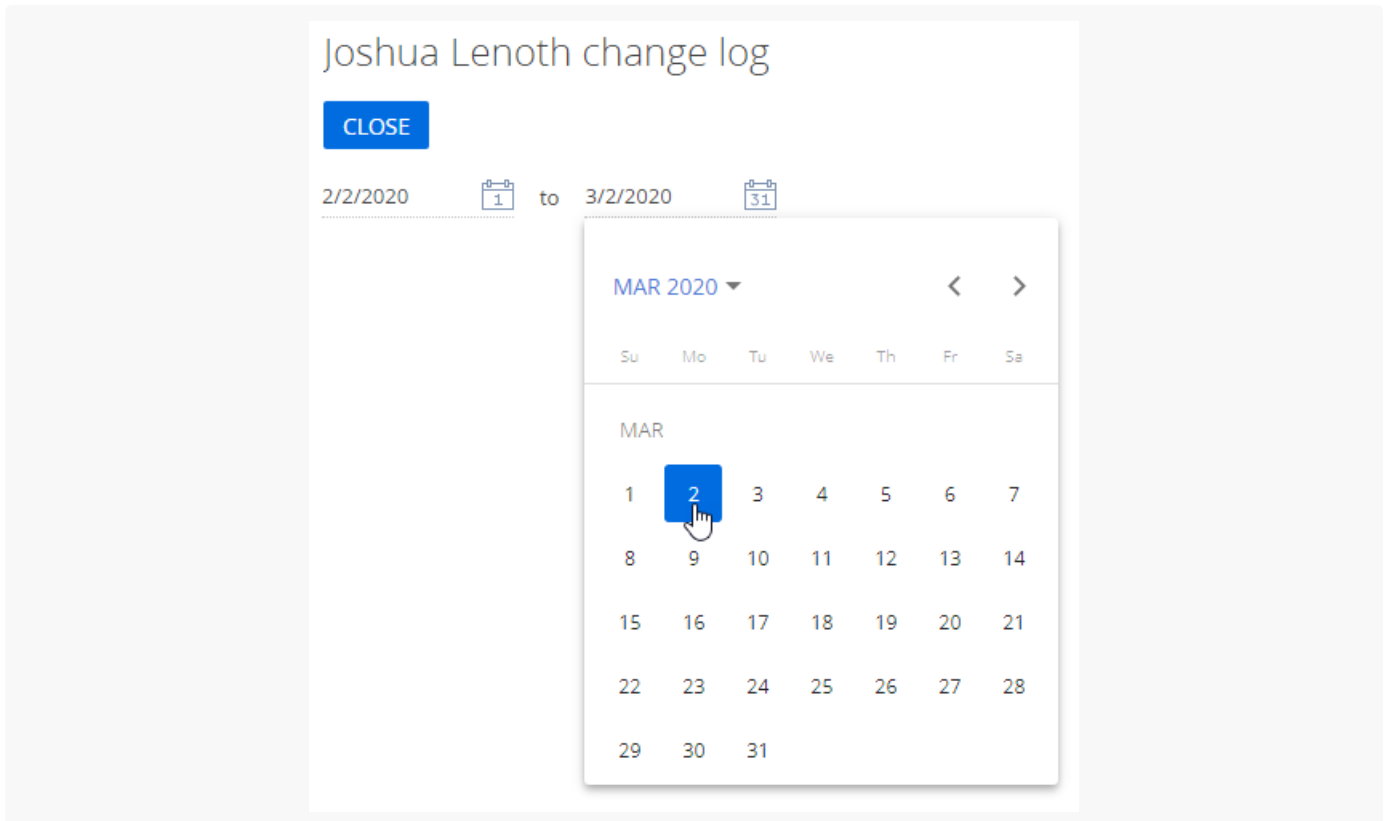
Joshua Lenoth change log

CLOSE

2/2/2020 1 to 3/2/2020 31

MAR 2020

| Su | Mo | Tu | We | Th | Fr | Sa |
|---|---|---|---|---|---|---|
| MAR | | | | | | |
| 1 | 2 | 3 | 4 | 5 | 6 | 7 |
| 8 | 9 | 10 | 11 | 12 | 13 | 14 |
| 15 | 16 | 17 | 18 | 19 | 20 | 21 |
| 22 | 23 | 24 | 25 | 26 | 27 | 28 |
| 29 | 30 | 31 | | | | |